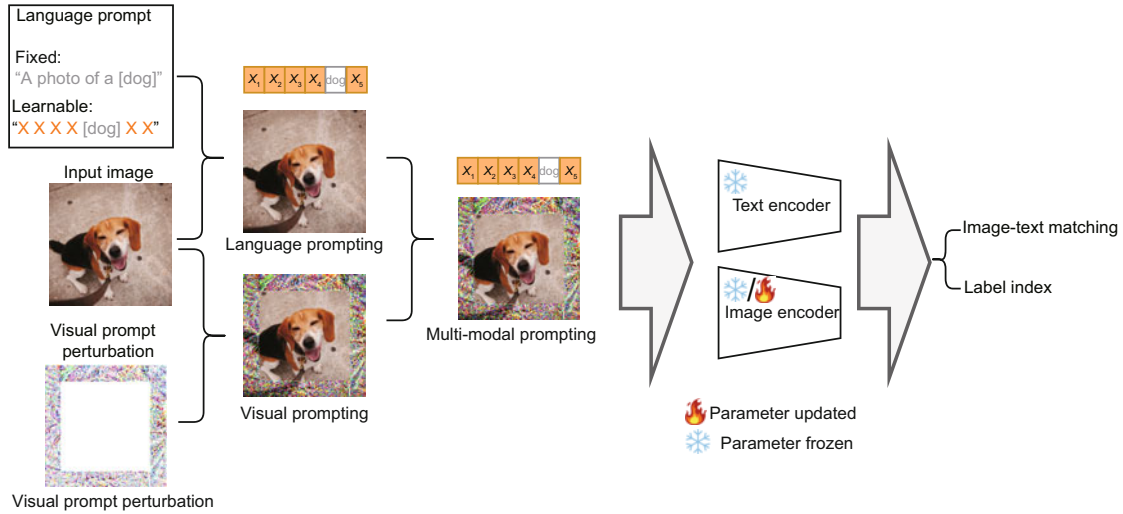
Language prompt

Fixed:
"A photo of a [dog]"
Learnable:
"X X X X [dog] X X"

Input image

Visual prompt perturbation

Visual prompt perturbation

$X_1$ $X_2$ $X_3$ $X_4$ dog $X_5$

Language prompting

Visual prompting

$X_1$ $X_2$ $X_3$ $X_4$ dog $X_5$

Multi-modal prompting

Text encoder

Image encoder

Image-text matching

Label index

Parameter updated

Parameter frozen